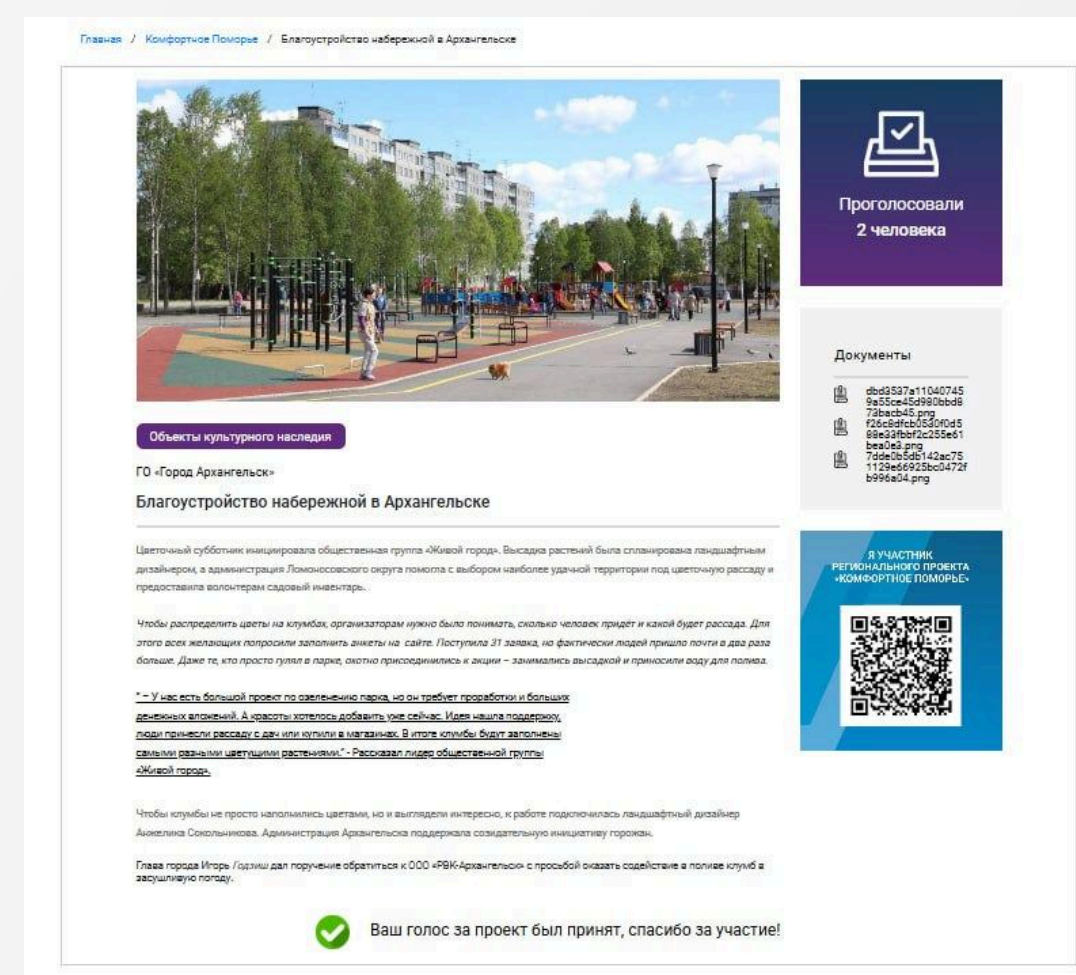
Главная / Комфортное Поморье / Благоустройство набережной в Архангельске

Проголосовали
2 человека

Объекты культурного наследия

ГО «Город Архангельск»

Благоустройство набережной в Архангельске

Цветочный субботник инициировала общественная группа «Живой город». Высадка растений была спланирована ландшафтным дизайнером, а администрация Ломоносовского округа помогла с выбором наиболее удачной территории под цветочную рассаду и предоставила волонтерам садовый инвентарь.

Чтобы распределить цветы на клумбах, организаторам нужно было понимать, сколько человек придёт и какой будет рассада. Для этого всех желающих попросили заполнить анкеты на сайте. Поступила 31 заявка, но фактически людей пришло почти в два раза больше. Даже те, кто просто гулял в парке, охотно присоединились к акции – занимались высадкой и приносили воду для полива.

" – У нас есть большой проект по озеленению парка, но он требует проработки и больших денежных вложений. А красоты хотелось добавить уже сейчас. Идея нашла поддержку, люди принесли рассаду с дач или купили в магазинах. В итоге клумбы будут заполнены самыми разными цветущими растениями." - Рассказал лидер общественной группы «Живой город».

Чтобы клумбы не просто наполнились цветами, но и выглядели интересно, к работе подключилась ландшафтный дизайнер Анжелика Сокольникова. Администрация Архангельска поддержала созидательную инициативу горожан.

Глава города Игорь Годзиш дал поручение обратиться к ООО «РВК-Архангельск» с просьбой оказать содействие в поливе клумб в засушливую погоду.

Ваш голос за проект был принят, спасибо за участие!

Документы

dbd3537a110407459a55ce45d980bbd873bacb45.png
f26c8dfcb0530f0d589e33fbbf2c255e61bea0e3.png
7dde0b5db142ac751129e6925bc0472fb996a04.png

Я УЧАСТНИК РЕГИОНАЛЬНОГО ПРОЕКТА «КОМФОРТНОЕ ПОМОРЬЕ»